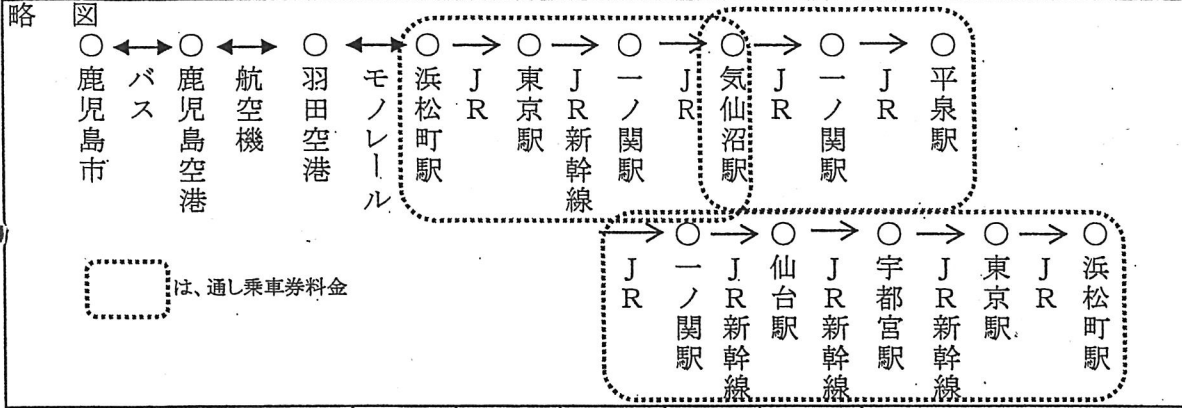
略　図

○ ↔ ○ ↔ ○ ↔ ○ → ○ → ○ → ○ → ○ → ○

鹿児島市　バス　鹿児島空港　航空機　羽田空港　モノレール　浜松町駅　JR　東京駅　JR新幹線　一ノ関駅　JR　気仙沼駅　JR　一ノ関駅　JR　平泉駅

→ ○ → ○ → ○ → ○ → ○

JR　一ノ関駅　JR新幹線　仙台駅　JR新幹線　宇都宮駅　JR新幹線　東京駅　JR　浜松町駅

は、通し乗車券料金